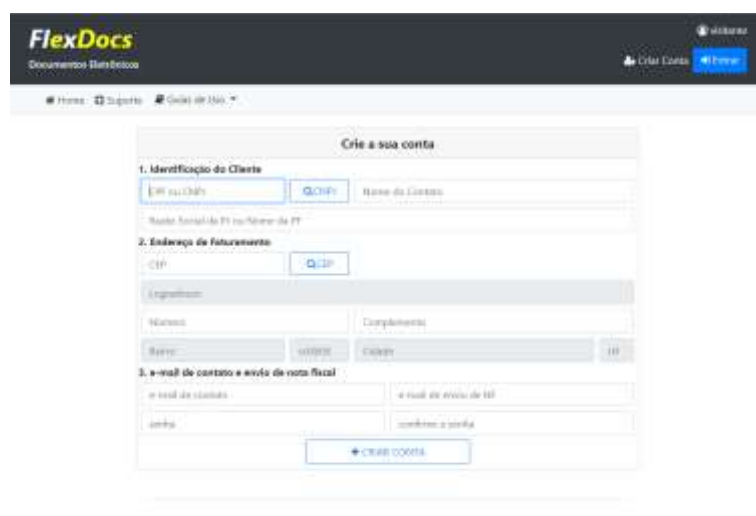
FlexDocs
Documentos Eletrônicos

visitante
Criar Conta
Entrar

Home Suporte Guias de Uso

Crie a sua conta

1. Identificação do Cliente
CPF ou CNPJ
CNPJ
Nome do Contato
Razão Social de PJ ou Nome de PF

2. Endereço de Faturamento
CEP
CEP
Logradouro
Número
Complemento
Bairro
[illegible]
Cidade
UF

3. e-mail de contato e envio de nota fiscal
e-mail de contato
e-mail de envio de NF
senha
confirme a senha

CRIAR CONTA